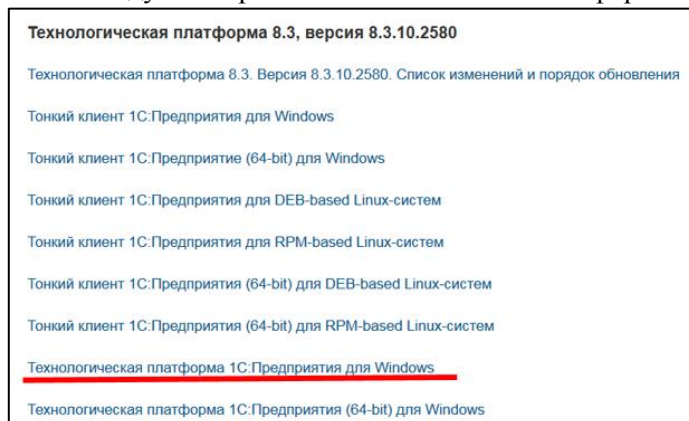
Технологическая платформа 8.3, версия 8.3.10.2580

Технологическая платформа 8.3. Версия 8.3.10.2580. Список изменений и порядок обновления

Тонкий клиент 1С:Предприятия для Windows

Тонкий клиент 1С:Предприятие (64-bit) для Windows

Тонкий клиент 1С:Предприятия для DEB-based Linux-систем

Тонкий клиент 1С:Предприятия для RPM-based Linux-систем

Тонкий клиент 1С:Предприятия (64-bit) для DEB-based Linux-систем

Тонкий клиент 1С:Предприятия (64-bit) для RPM-based Linux-систем

Технологическая платформа 1С:Предприятия для Windows

Технологическая платформа 1С:Предприятия (64-bit) для Windows